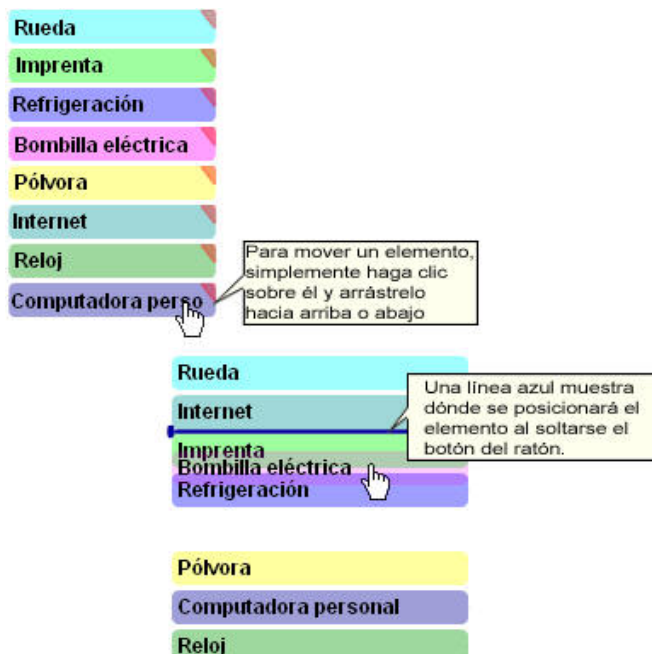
Rueda
Imprenta
Refrigeración
Bombilla eléctrica
Pólvora
Internet
Reloj
Computadora perso

Para mover un elemento, simplemente haga clic sobre él y arrástrelo hacia arriba o abajo

Rueda
Internet
Imprenta
Bombilla eléctrica
Refrigeración

Una línea azul muestra dónde se posicionará el elemento al soltarse el botón del ratón

Pólvora
Computadora personal
Reloj